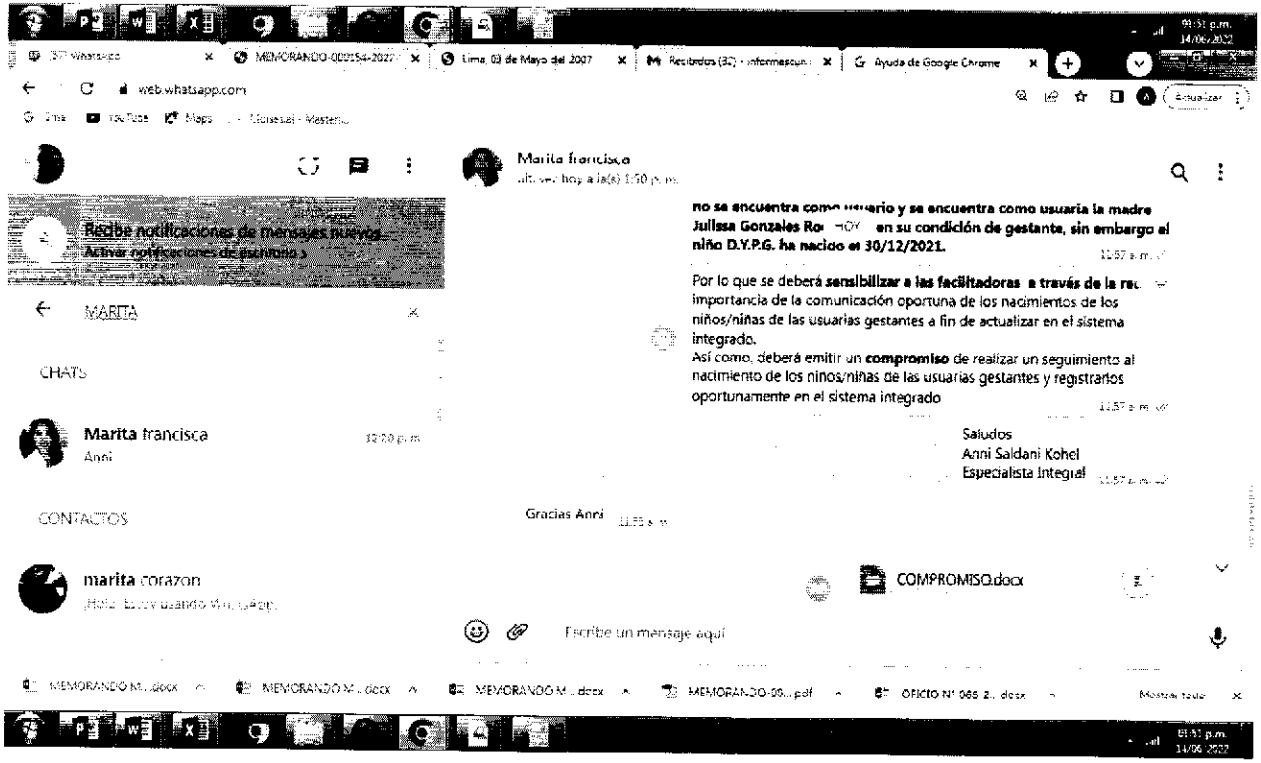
01:51 p.m.
14/06/2022

(37) WhatsApp
MEMORANDO-000154-2022
Lima, 03 de Mayo del 2007
Recibidos (32) - informescun
Ayuda de Google Chrome

web.whatsapp.com
Actualizar

Gmail YouTube Maps Moisesai - Masterio

Recibe notificaciones de mensajes nuevos
Activar notificaciones de escritorio

MARITA

CHATS

Marita francisca 12:00 p.m.
Anni

CONTACTOS

marita corazon
¡Hola! Estoy usando WhatsApp.

Marita francisca
últ. vez hoy a la(s) 1:50 p.m.

no se encuentra como usuario y se encuentra como usuaria la madre Julissa Gonzales Ro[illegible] en su condición de gestante, sin embargo el niño D.Y.P.G. ha nacido el 30/12/2021. 11:57 a.m.

Por lo que se deberá sensibilizar a las facilitadoras a través de la re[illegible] importancia de la comunicación oportuna de los nacimientos de los niños/niñas de las usuarias gestantes a fin de actualizar en el sistema integrado.
Así como, deberá emitir un compromiso de realizar un seguimiento al nacimiento de los ninos/niñas de las usuarias gestantes y registrarlos oportunamente en el sistema integrado 11:57 a.m.

Saludos
Anni Saldani Kohel
Especialista Integral 11:57 a.m.

Gracias Anni 11:55 a.m.

COMPROMISO.docx

Escribe un mensaje aquí

MEMORANDO M....docx
MEMORANDO M....docx
MEMORANDO M....docx
MEMORANDO-00....pdf
OFICIO N° 066 2....docx
Mostrar todo

01:51 p.m.
14/06/2022